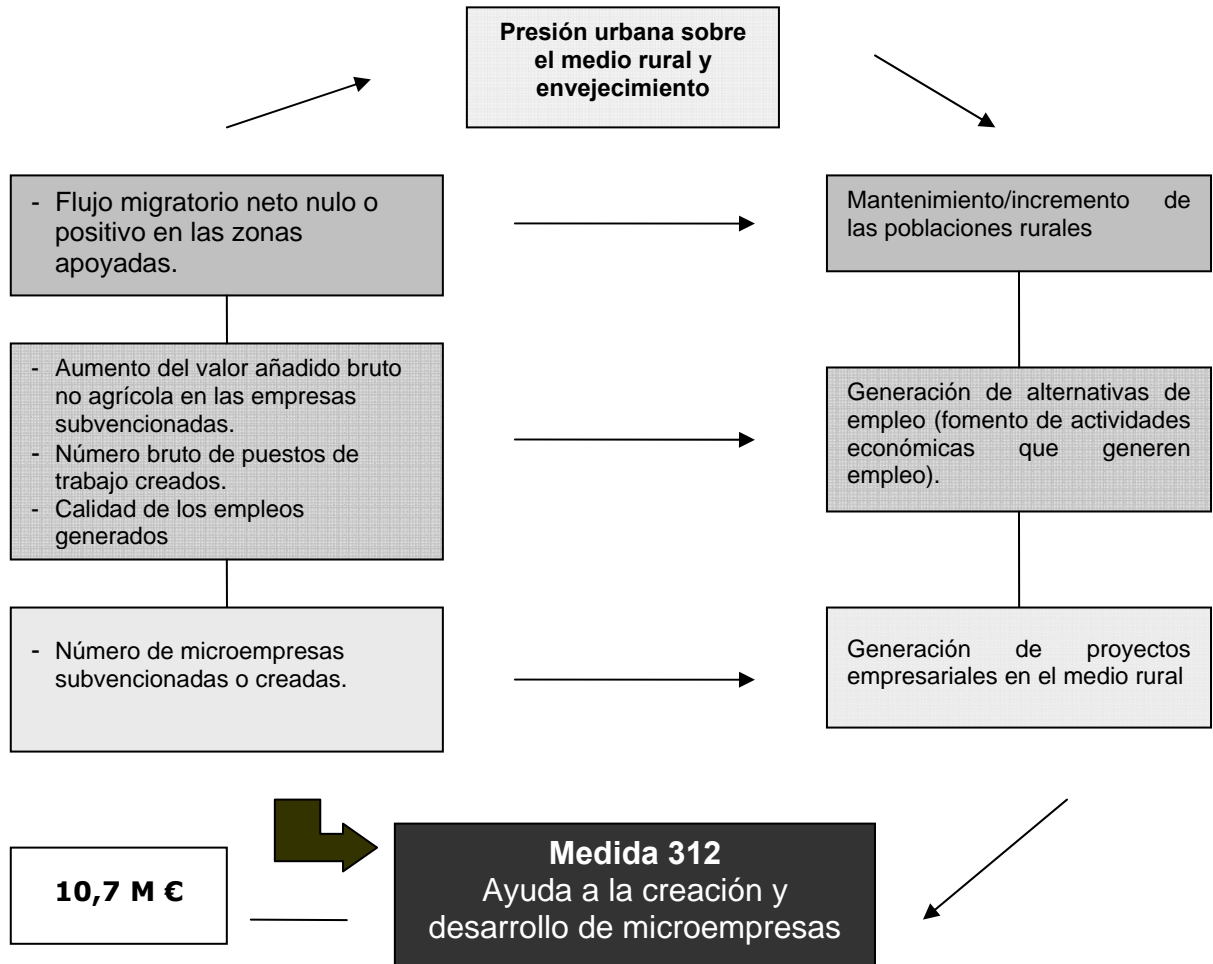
Presión urbana sobre el medio rural y envejecimiento

- Flujo migratorio neto nulo o positivo en las zonas apoyadas.

Mantenimiento/incremento de las poblaciones rurales

- Aumento del valor añadido bruto no agrícola en las empresas subvencionadas.
- Número bruto de puestos de trabajo creados.
- Calidad de los empleos generados

Generación de alternativas de empleo (fomento de actividades económicas que generen empleo).

- Número de microempresas subvencionadas o creadas.

Generación de proyectos empresariales en el medio rural

10,7 M €

Medida 312
Ayuda a la creación y desarrollo de microempresas